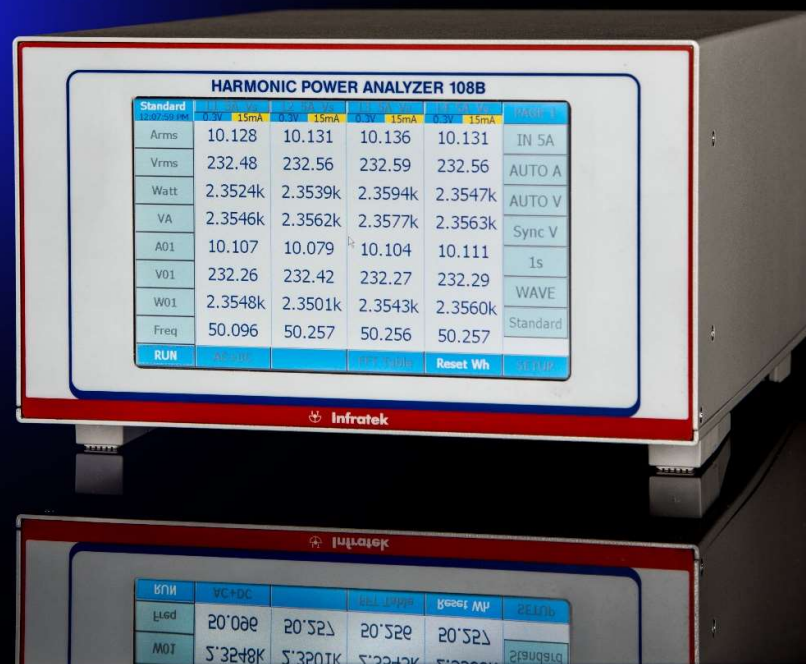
HARMONIC POWER ANALYZER 108B

| Standard 12:07:50 PM | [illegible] 0.3V 15mA | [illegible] 0.3V 15mA | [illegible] 0.3V 15mA | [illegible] 0.3V 15mA | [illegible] |
|---|---|---|---|---|---|
| Arms | 10.128 | 10.131 | 10.136 | 10.131 | IN 5A |
| Vrms | 232.48 | 232.56 | 232.59 | 232.56 | AUTO A |
| Watt | 2.3524k | 2.3539k | 2.3594k | 2.3547k | AUTO V |
| VA | 2.3546k | 2.3562k | 2.3577k | 2.3563k | Sync V |
| A01 | 10.107 | 10.079 | 10.104 | 10.111 | 1s |
| V01 | 232.26 | 232.42 | 232.27 | 232.29 | WAVE |
| W01 | 2.3548k | 2.3501k | 2.3543k | 2.3560k | Standard |
| Freq | 50.096 | 50.257 | 50.256 | 50.257 | |
| RUN | AC+DC | | FFT Table | Reset Wh | SETUP |

Infratek